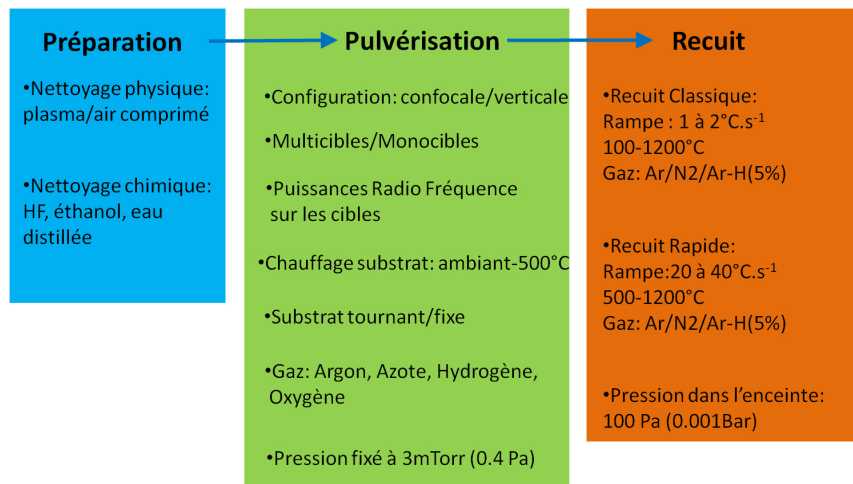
Préparation

•Nettoyage physique: plasma/air comprimé

•Nettoyage chimique: HF, éthanol, eau distillée

Pulvérisation

•Configuration: confocale/verticale

•Multicibles/Monocibles

•Puissances Radio Fréquence sur les cibles

•Chauffage substrat: ambiant-500°C

•Substrat tournant/fixe

•Gaz: Argon, Azote, Hydrogène, Oxygène

•Pression fixé à 3mTorr (0.4 Pa)

Recuit

•Recuit Classique:
Rampe : 1 à 2°C.s$^{-1}$
100-1200°C
Gaz: Ar/N2/Ar-H(5%)

•Recuit Rapide:
Rampe:20 à 40°C.s$^{-1}$
500-1200°C
Gaz: Ar/N2/Ar-H(5%)

•Pression dans l'enceinte: 100 Pa (0.001Bar)